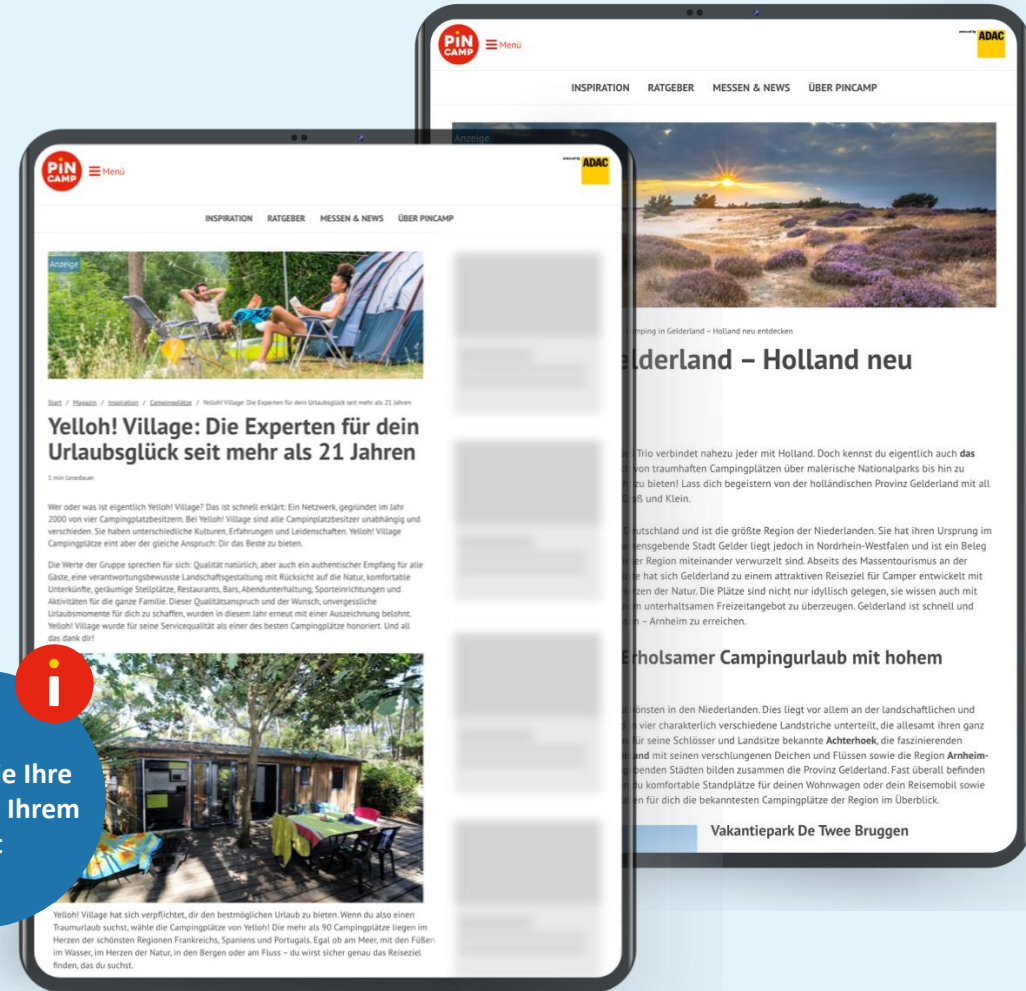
PIN CAMP Menü

powered by ADAC

INSPIRATION RATGEBER MESSEN & NEWS ÜBER PINCAMP

Anzeige

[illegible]mping in Gelderland – Holland neu entdecken

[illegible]lderland – Holland neu

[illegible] Trio verbindet nahezu jeder mit Holland. Doch kennst du eigentlich auch das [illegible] von traumhaften Campingplätzen über malerische Nationalparks bis hin zu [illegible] zu bieten! Lass dich begeistern von der holländischen Provinz Gelderland mit all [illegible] oß und Klein.

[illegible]utschland und ist die größte Region der Niederlanden. Sie hat ihren Ursprung im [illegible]ensgebende Stadt Gelder liegt jedoch in Nordrhein-Westfalen und ist ein Beleg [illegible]er Region miteinander verwurzelt sind. Abseits des Massentourismus an der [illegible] hat sich Gelderland zu einem attraktiven Reiseziel für Camper entwickelt mit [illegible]zen der Natur. Die Plätze sind nicht nur idyllisch gelegen, sie wissen auch mit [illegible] unterhaltsamen Freizeitangebot zu überzeugen. Gelderland ist schnell und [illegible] – Arnheim zu erreichen.

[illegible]rholsamer Campingurlaub mit hohem

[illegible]önsten in den Niederlanden. Dies liegt vor allem an der landschaftlichen und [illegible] vier charakterlich verschiedene Landstriche unterteilt, die allesamt ihren ganz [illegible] für seine Schlösser und Landsitze bekannte Achterhoek, die faszinierenden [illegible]and mit seinen verschlungenen Deichen und Flüssen sowie die Region Arnheim-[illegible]benden Städten bilden zusammen die Provinz Gelderland. Fast überall befinden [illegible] du komfortable Standplätze für deinen Wohnwagen oder dein Reisemobil sowie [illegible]en für dich die bekanntesten Campingplätze der Region im Überblick.

Vakantiepark De Twee Bruggen

PIN CAMP Menü

powered by ADAC

INSPIRATION RATGEBER MESSEN & NEWS ÜBER PINCAMP

Anzeige

Start / Magazin / Inspiration / Campingplätze / Yelloh! Village: Die Experten für dein Urlaubsglück seit mehr als 21 Jahren

Yelloh! Village: Die Experten für dein Urlaubsglück seit mehr als 21 Jahren

1 min Lesedauer

Wer oder was ist eigentlich Yelloh! Village? Das ist schnell erklärt: Ein Netzwerk, gegründet im Jahr 2000 von vier Campingplatzbesitzern. Bei Yelloh! Village sind alle Campingplatzbesitzer unabhängig und verschieden. Sie haben unterschiedliche Kulturen, Erfahrungen und Leidenschaften. Yelloh! Village Campingplätze eint aber der gleiche Anspruch: Dir das Beste zu bieten.

Die Werte der Gruppe sprechen für sich: Qualität natürlich, aber auch ein authentischer Empfang für alle Gäste, eine verantwortungsbewusste Landschaftsgestaltung mit Rücksicht auf die Natur, komfortable Unterkünfte, geräumige Stellplätze, Restaurants, Bars, Abendunterhaltung, Sporteinrichtungen und Aktivitäten für die ganze Familie. Dieser Qualitätsanspruch und der Wunsch, unvergessliche Urlaubsmomente für dich zu schaffen, wurden in diesem Jahr erneut mit einer Auszeichnung belohnt. Yelloh! Village wurde für seine Servicequalität als einer des besten Campingplätze honoriert. Und all das dank dir!

Yelloh! Village hat sich verpflichtet, dir den bestmöglichen Urlaub zu bieten. Wenn du also einen Traumurlaub suchst, wähle die Campingplätze von Yelloh! Die mehr als 90 Campingplätze liegen im Herzen der schönsten Regionen Frankreichs, Spaniens und Portugals. Egal ob am Meer, mit den Füßen im Wasser, im Herzen der Natur, in den Bergen oder am Fluss – du wirst sicher genau das Reiseziel finden, das du suchst.

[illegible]e Ihre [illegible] Ihrem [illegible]